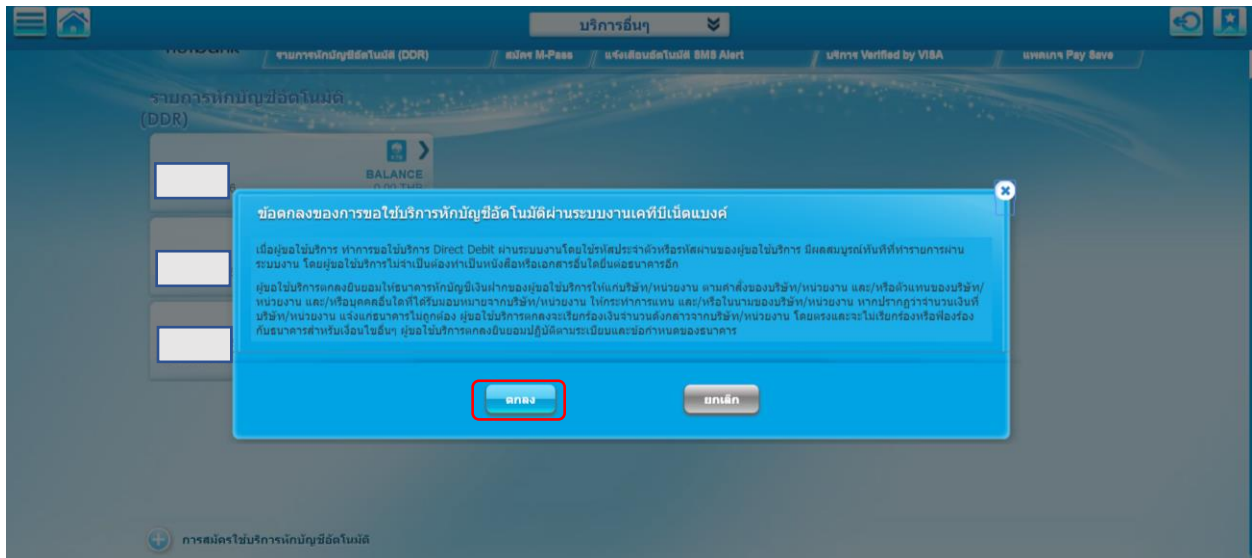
บริการอื่นๆ

รายการหักบัญชีอัตโนมัติ (DDR) | สมัคร M-Pass | แจ้งเตือนอัตโนมัติ SMS Alert | บริการ Verified by VISA | แพคเกจ Pay Save

รายการหักบัญชีอัตโนมัติ (DDR)

BALANCE
0.00 THB

ข้อตกลงของการขอใช้บริการหักบัญชีอัตโนมัติผ่านระบบงานเคทีบีเน็ตแบงค์

เมื่อผู้ขอใช้บริการ ทำการขอใช้บริการ Direct Debit ผ่านระบบงานโดยใช้รหัสประจำตัวหรือรหัสผ่านของผู้ขอใช้บริการ มีผลสมบูรณ์ทันทีที่ทำรายการผ่านระบบงาน โดยผู้ขอใช้บริการไม่จำเป็นต้องทำเป็นหนังสือหรือเอกสารอื่นใดยื่นต่อธนาคารอีก

ผู้ขอใช้บริการตกลงยินยอมให้ธนาคารหักบัญชีเงินฝากของผู้ขอใช้บริการให้แก่บริษัท/หน่วยงาน ตามคำสั่งของบริษัท/หน่วยงาน และ/หรือตัวแทนของบริษัท/หน่วยงาน และ/หรือบุคคลอื่นใดที่ได้รับมอบหมายจากบริษัท/หน่วยงาน ให้กระทำการแทน และ/หรือในนามของบริษัท/หน่วยงาน หากปรากฏว่าจำนวนเงินที่บริษัท/หน่วยงาน แจ้งแก่ธนาคารไม่ถูกต้อง ผู้ขอใช้บริการตกลงจะเรียกร้องเงินจำนวนดังกล่าวจากบริษัท/หน่วยงาน โดยตรงและจะไม่เรียกร้องหรือฟ้องร้องกับธนาคารสำหรับเงื่อนไขอื่นๆ ผู้ขอใช้บริการตกลงยินยอมปฏิบัติตามระเบียบและข้อกำหนดของธนาคาร

ตกลง
ยกเลิก

การสมัครใช้บริการหักบัญชีอัตโนมัติ